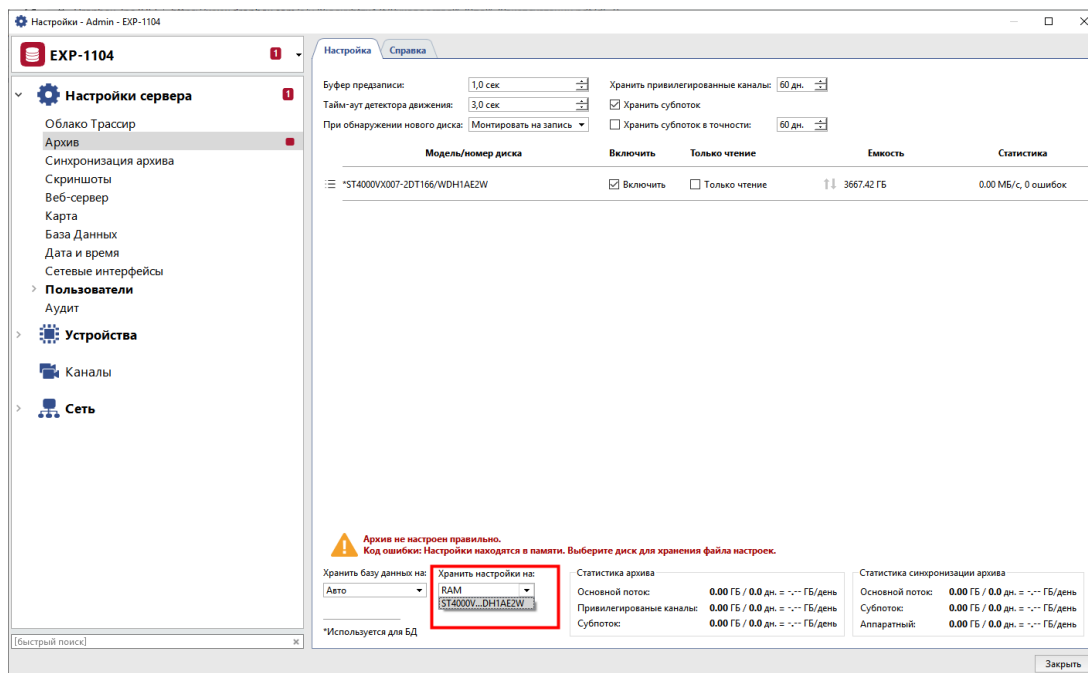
Настройки - Admin - EXP-1104

EXP-1104 1

Настройки сервера 1
Облако Трассир
Архив
Синхронизация архива
Скриншоты
Веб-сервер
Карта
База Данных
Дата и время
Сетевые интерфейсы
Пользователи
Аудит
Устройства
Каналы
Сеть

[быстрый поиск]

Настройка Справка

Буфер предзаписи: 1,0 сек
Тайм-аут детектора движения: 3,0 сек
При обнаружении нового диска: Монтировать на запись
Хранить привилегированные каналы: 60 дн.
Хранить субпоток
Хранить субпоток в точности: 60 дн.

| Модель/номер диска | Включить | Только чтение | Емкость | Статистика |
|---|---|---|---|---|
| *ST4000VX007-2DT166/WDH1AE2W | Включить | Только чтение | 3667.42 ГБ | 0.00 МБ/с, 0 ошибок |

Архив не настроен правильно.
Код ошибки: Настройки находятся в памяти. Выберите диск для хранения файла настроек.

Хранить базу данных на: Авто
Хранить настройки на: RAM
ST4000V...DH1AE2W
*Используется для БД

Статистика архива
Основной поток: 0.00 ГБ / 0.0 дн. = -,-- ГБ/день
Привилегированые каналы: 0.00 ГБ / 0.0 дн. = -,-- ГБ/день
Субпоток: 0.00 ГБ / 0.0 дн. = -,-- ГБ/день

Статистика синхронизации архива
Основной поток: 0.00 ГБ / 0.0 дн. = -,-- ГБ/день
Субпоток: 0.00 ГБ / 0.0 дн. = -,-- ГБ/день
Аппаратный: 0.00 ГБ / 0.0 дн. = -,-- ГБ/день

Закрыть